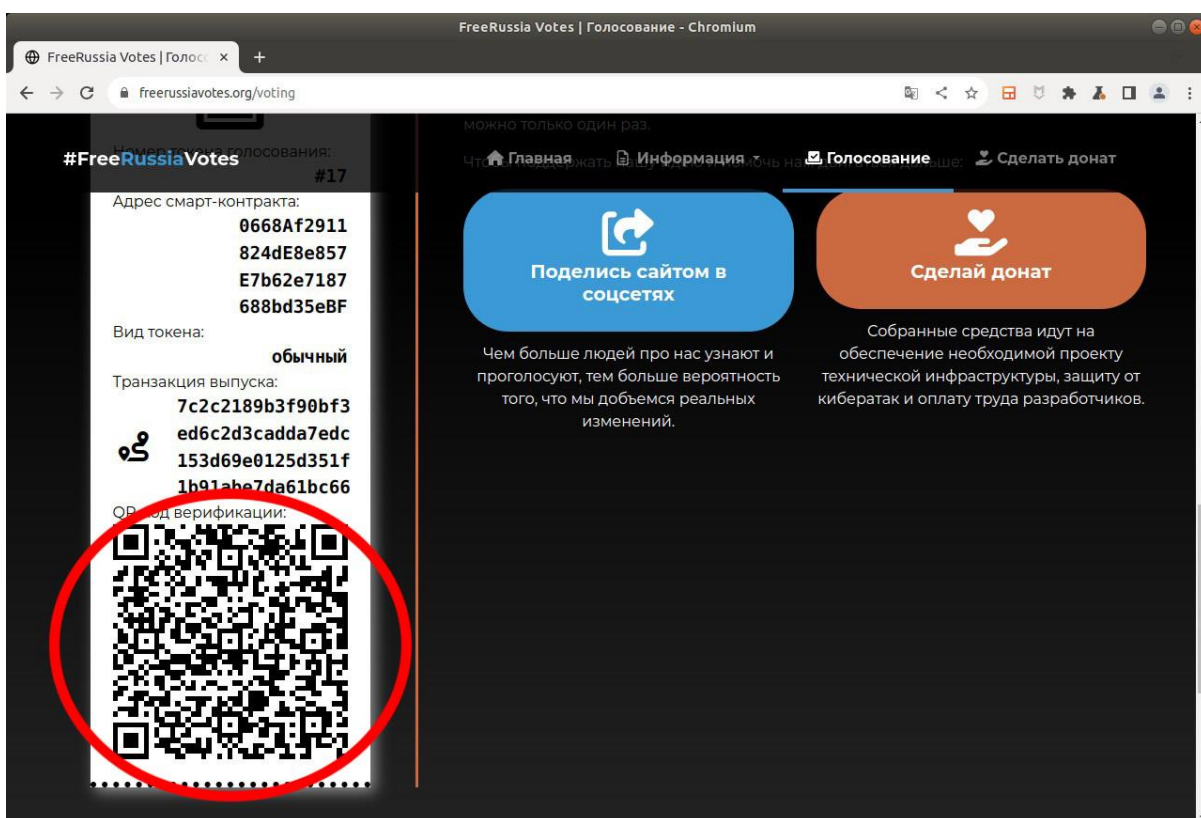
FreeRussia Votes | Голосование - Chromium

FreeRussia Votes | Голосо ×

freerussiavotes.org/voting

#FreeRussiaVotes

Главная  Информация  Голосование  Сделать донат

можно только один раз.

Чтобы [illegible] можно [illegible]:

Номер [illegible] голосования:
#17

Адрес смарт-контракта:
0668Af2911
824dE8e857
E7b62e7187
688bd35eBF

Вид токена:
обычный

Транзакция выпуска:
7c2c2189b3f90bf3
ed6c2d3cadda7edc
153d69e0125d351f
1b91abe7da61bc66

QR-код верификации:

Поделись сайтом в соцсетях

Чем больше людей про нас узнают и проголосуют, тем больше вероятность того, что мы добьемся реальных изменений.

Сделай донат

Собранные средства идут на обеспечение необходимой проекту технической инфраструктуры, защиту от кибератак и оплату труда разработчиков.